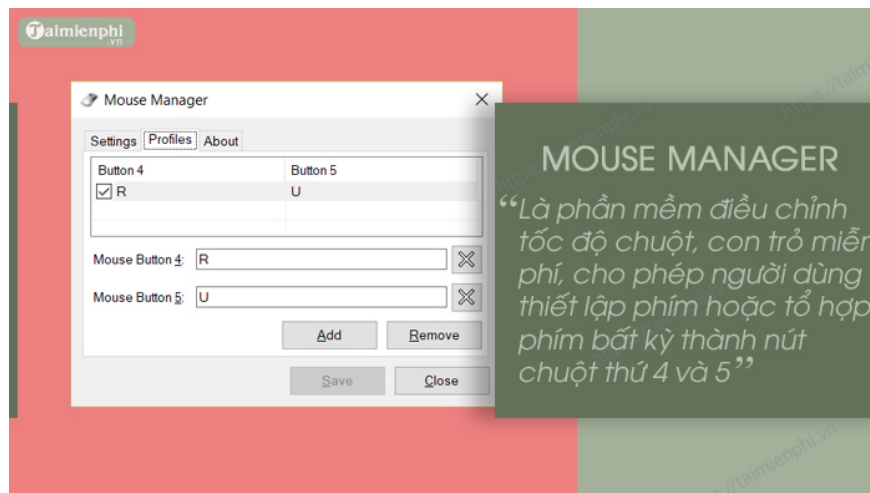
Taimienphi.vn

Mouse Manager

Settings Profiles About

| Button 4 | Button 5 |
|---|---|
| ☑ R | U |

Mouse Button 4: R

Mouse Button 5: U

Add Remove

Save Close

MOUSE MANAGER

“Là phần mềm điều chỉnh tốc độ chuột, con trỏ miễn phí, cho phép người dùng thiết lập phím hoặc tổ hợp phím bất kỳ thành nút chuột thứ 4 và 5”

https://taimienphi.vn